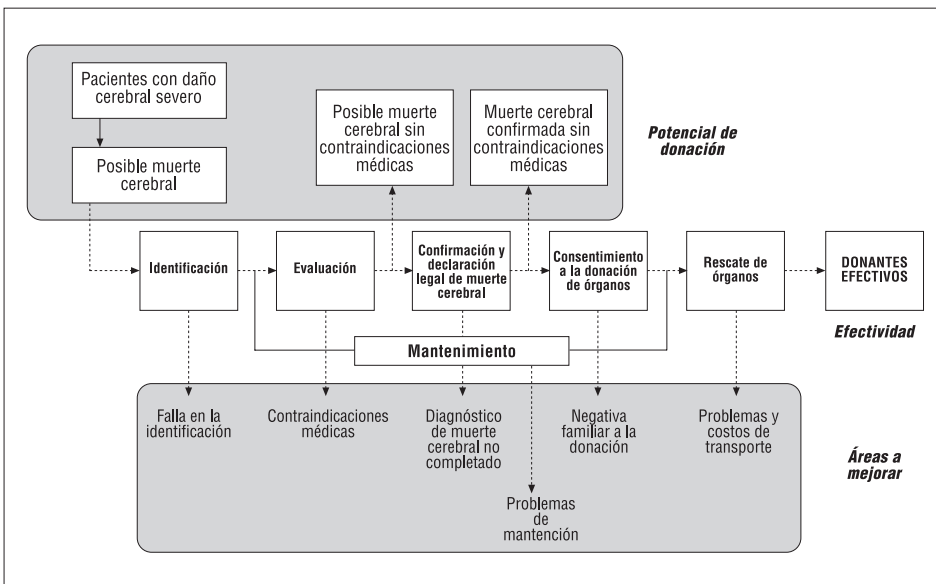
Pacientes con daño cerebral severo

Posible muerte cerebral

Posible muerte cerebral sin contraindicaciones médicas

Muerte cerebral confirmada sin contraindicaciones médicas

Potencial de donación

Identificación

Evaluación

Confirmación y declaración legal de muerte cerebral

Consentimiento a la donación de órganos

Rescate de órganos

DONANTES EFECTIVOS

Efectividad

Mantenimiento

Falla en la identificación

Contraindicaciones médicas

Diagnóstico de muerte cerebral no completado

Negativa familiar a la donación

Problemas y costos de transporte

Áreas a mejorar

Problemas de mantención